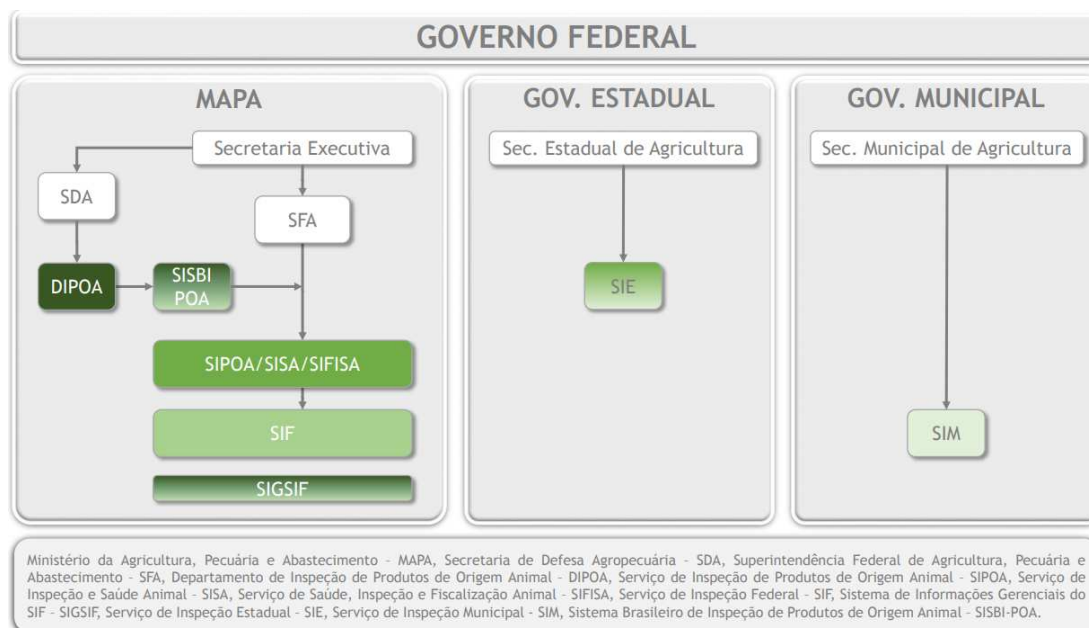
GOVERNO FEDERAL

MAPA

Secretaria Executiva

SDA

SFA

DIPOA

SISBI POA

SIPOA/SISA/SIFISA

SIF

SIGSIF

GOV. ESTADUAL

Sec. Estadual de Agricultura

SIE

GOV. MUNICIPAL

Sec. Municipal de Agricultura

SIM

Ministério da Agricultura, Pecuária e Abastecimento - MAPA, Secretaria de Defesa Agropecuária - SDA, Superintendência Federal de Agricultura, Pecuária e Abastecimento - SFA, Departamento de Inspeção de Produtos de Origem Animal - DIPOA, Serviço de Inspeção de Produtos de Origem Animal - SIPOA, Serviço de Inspeção e Saúde Animal - SISA, Serviço de Saúde, Inspeção e Fiscalização Animal - SIFISA, Serviço de Inspeção Federal - SIF, Sistema de Informações Gerenciais do SIF - SIGSIF, Serviço de Inspeção Estadual - SIE, Serviço de Inspeção Municipal - SIM, Sistema Brasileiro de Inspeção de Produtos de Origem Animal - SISBI-POA.